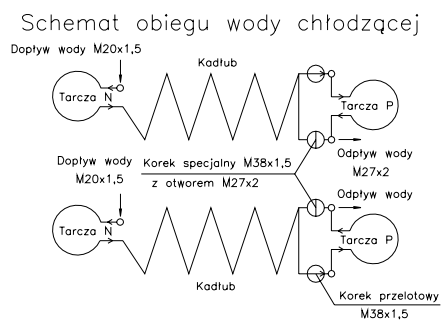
Schemat obiegu wody chłodzącej

Dopływ wody M20x1,5

Kadłub

Tarcza N

Tarcza P

Dopływ wody M20x1,5

Korek specjalny M38x1,5 z otworem M27x2

Odpływ wody M27x2

Odpływ wody

Tarcza N

Tarcza P

Kadłub

Korek przelotowy M38x1,5